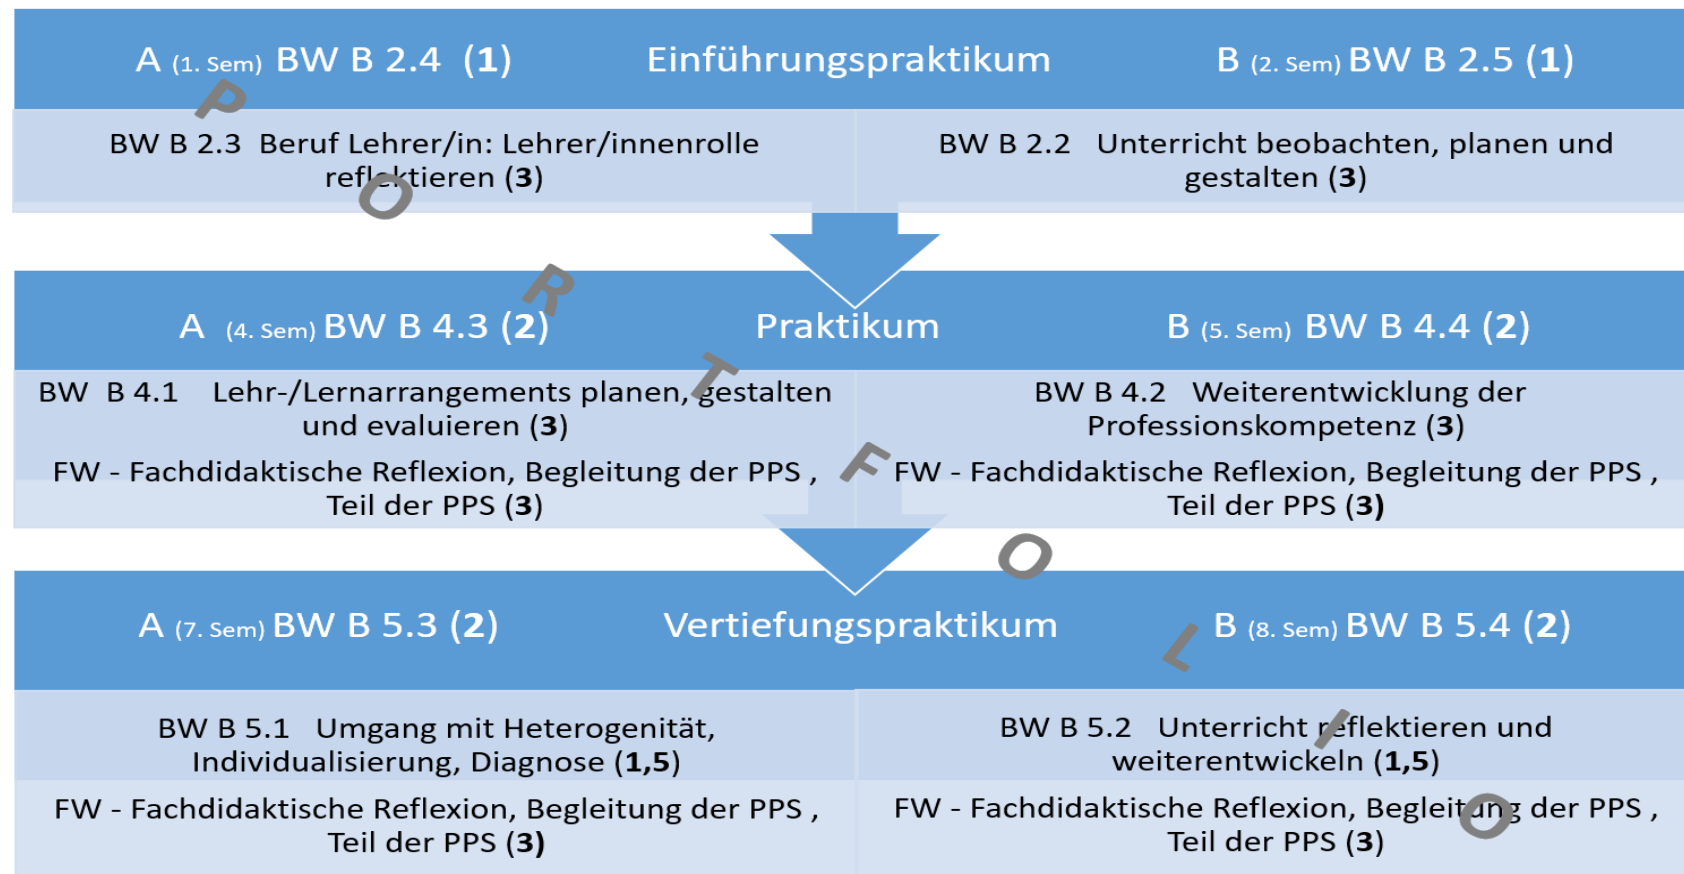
A (1. Sem) BW B 2.4 (1) Einführungspraktikum B (2. Sem) BW B 2.5 (1)

BW B 2.3 Beruf Lehrer/in: Lehrer/innenrolle reflektieren (3)

BW B 2.2 Unterricht beobachten, planen und gestalten (3)

A (4. Sem) BW B 4.3 (2) Praktikum B (5. Sem) BW B 4.4 (2)

BW B 4.1 Lehr-/Lernarrangements planen, gestalten und evaluieren (3)

FW - Fachdidaktische Reflexion, Begleitung der PPS , Teil der PPS (3)

BW B 4.2 Weiterentwicklung der Professionskompetenz (3)

FW - Fachdidaktische Reflexion, Begleitung der PPS , Teil der PPS (3)

A (7. Sem) BW B 5.3 (2) Vertiefungspraktikum B (8. Sem) BW B 5.4 (2)

BW B 5.1 Umgang mit Heterogenität, Individualisierung, Diagnose (1,5)

FW - Fachdidaktische Reflexion, Begleitung der PPS , Teil der PPS (3)

BW B 5.2 Unterricht reflektieren und weiterentwickeln (1,5)

FW - Fachdidaktische Reflexion, Begleitung der PPS , Teil der PPS (3)

PORTFOLIO